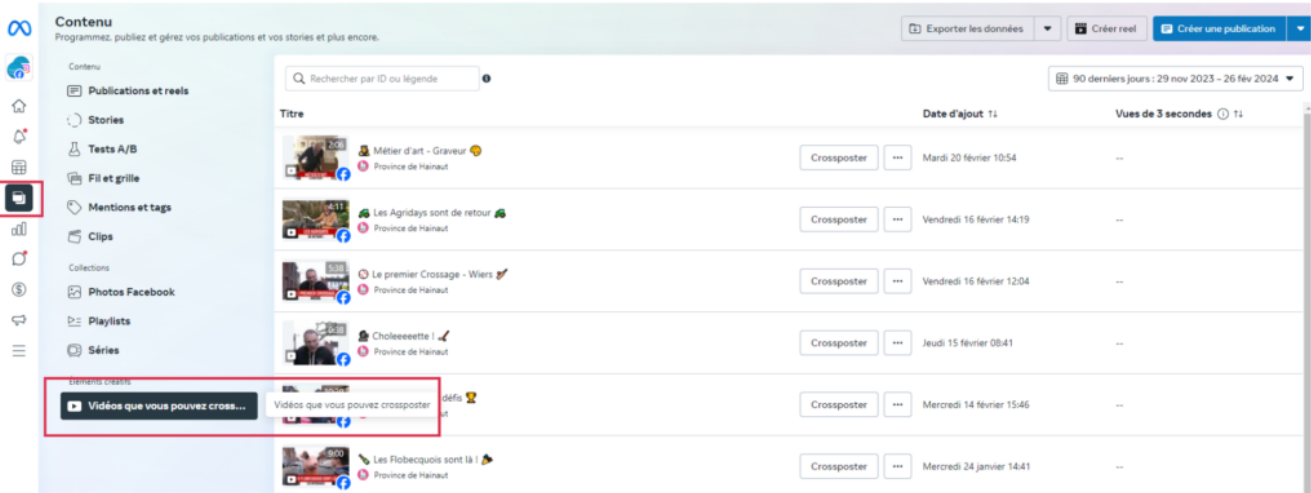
Contenu
Programmez, publiez et gérez vos publications et vos stories et plus encore.

Exporter les données
Créer reel
Créer une publication

Contenu
Publications et reels
Stories
Tests A/B
Fil et grille
Mentions et tags
Clips
Collections
Photos Facebook
Playlists
Séries
Éléments créatifs
Vidéos que vous pouvez cross...
Vidéos que vous pouvez crossposter

Rechercher par ID ou légende
90 derniers jours : 29 nov 2023 - 26 fév 2024

| Titre | | Date d'ajout | Vues de 3 secondes |
|---|---|---|---|
| 2:06 Métier d'art - Graveur Province de Hainaut | Crossposter ··· | Mardi 20 février 10:54 | -- |
| 4:11 Les Agridays sont de retour Province de Hainaut | Crossposter ··· | Vendredi 16 février 14:19 | -- |
| 5:38 Le premier Crossage - Wiers Province de Hainaut | Crossposter ··· | Vendredi 16 février 12:04 | -- |
| 6:38 Choleeeeette ! Province de Hainaut | Crossposter ··· | Jeudi 15 février 08:41 | -- |
| défis | Crossposter ··· | Mercredi 14 février 15:46 | -- |
| 9:00 Les Flobecquois sont là ! Province de Hainaut | Crossposter ··· | Mercredi 24 janvier 14:41 | -- |